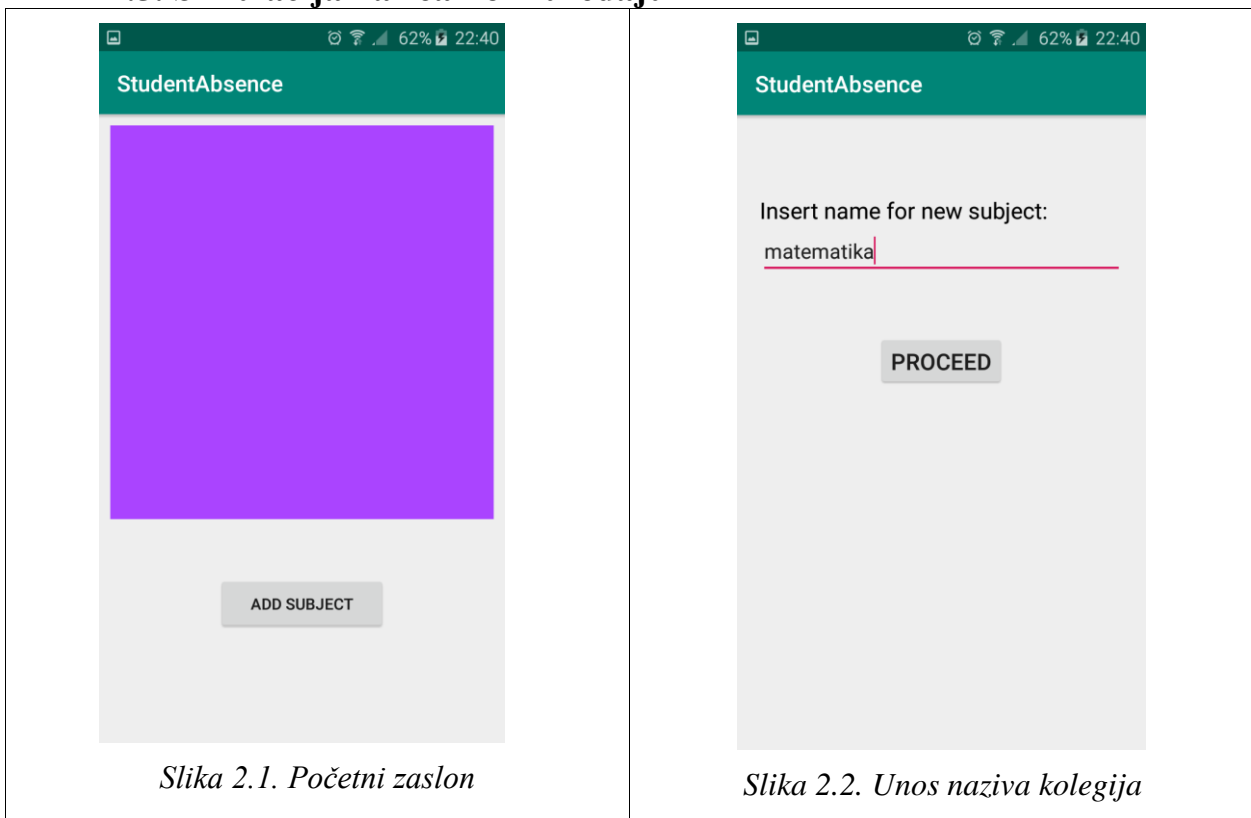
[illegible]

| 62% 22:40<br>StudentAbsence<br>ADD SUBJECT<br>*Slika 2.1. Početni zaslon* | 62% 22:40<br>StudentAbsence<br>Insert name for new subject:<br>matematika<br>PROCEED<br>*Slika 2.2. Unos naziva kolegija* |
|---|---|